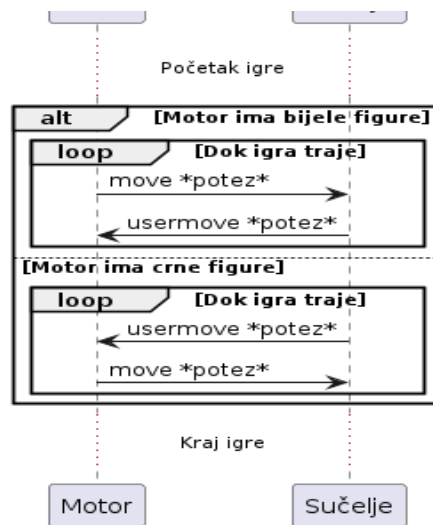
Početak igre

alt [Motor ima bijele figure]

loop [Dok igra traje]

move *potez*

usermove *potez*

[Motor ima crne figure]

loop [Dok igra traje]

usermove *potez*

move *potez*

Kraj igre

Motor

Sučelje